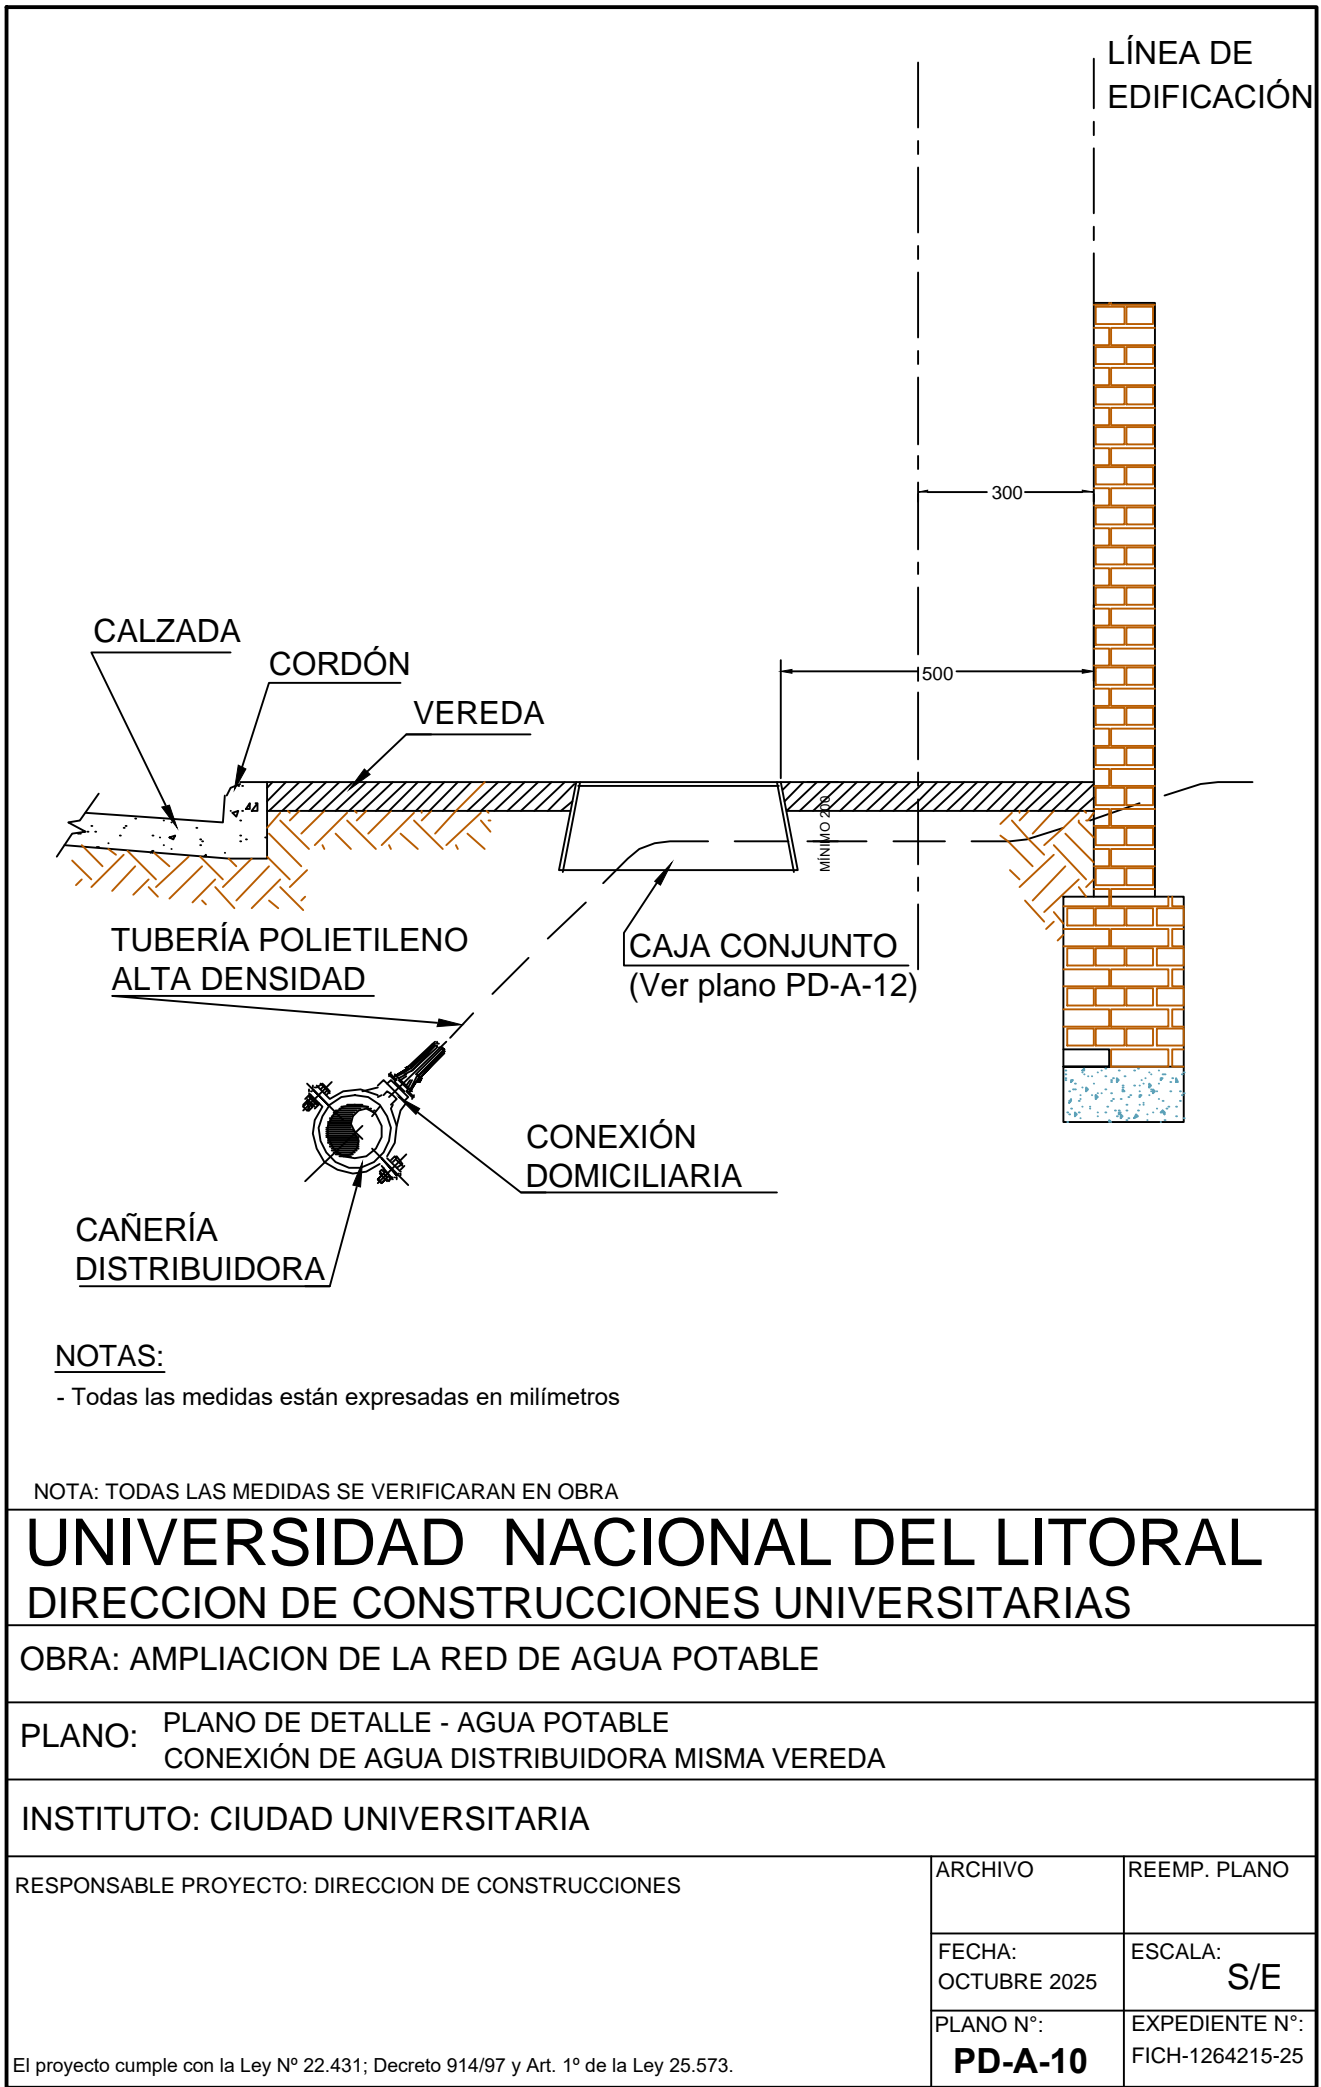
LÍNEA DE EDIFICACIÓN

300

500

CALZADA

CORDÓN

VEREDA

MÍNIMO 200

TUBERÍA POLIETILENO ALTA DENSIDAD

CAJA CONJUNTO
(Ver plano PD-A-12)

CONEXIÓN DOMICILIARIA

CAÑERÍA DISTRIBUIDORA

NOTAS:
- Todas las medidas están expresadas en milímetros

NOTA: TODAS LAS MEDIDAS SE VERIFICARAN EN OBRA

UNIVERSIDAD NACIONAL DEL LITORAL
DIRECCION DE CONSTRUCCIONES UNIVERSITARIAS

OBRA: AMPLIACION DE LA RED DE AGUA POTABLE

PLANO: PLANO DE DETALLE - AGUA POTABLE
CONEXIÓN DE AGUA DISTRIBUIDORA MISMA VEREDA

INSTITUTO: CIUDAD UNIVERSITARIA

RESPONSABLE PROYECTO: DIRECCION DE CONSTRUCCIONES

ARCHIVO

REEMP. PLANO

FECHA:
OCTUBRE 2025

ESCALA:
S/E

PLANO N°:
PD-A-10

EXPEDIENTE N°:
FICH-1264215-25

El proyecto cumple con la Ley Nº 22.431; Decreto 914/97 y Art. 1º de la Ley 25.573.